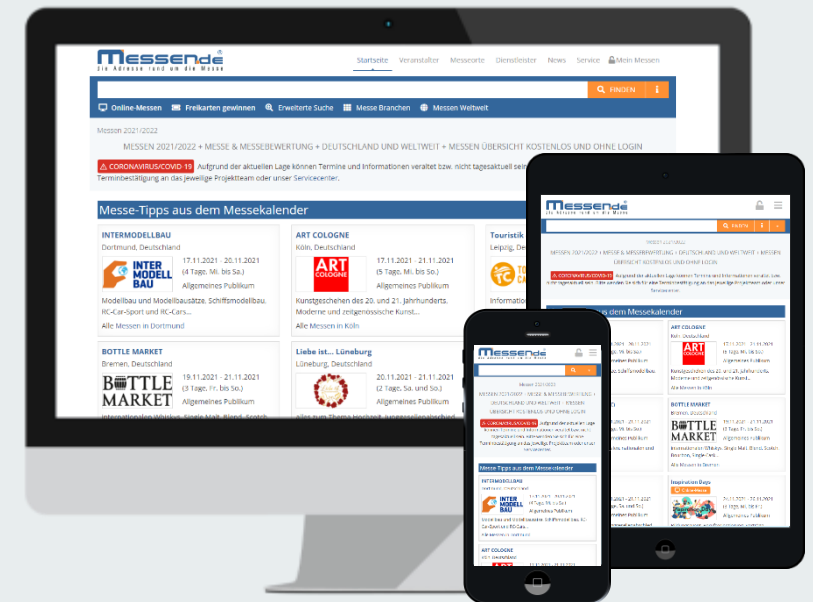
Messe.de
die Adresse rund um die Messe

Startseite Veranstalter Messeorte Dienstleister News Service Mein Messen

FINDEN

Online-Messen Freikarten gewinnen Erweiterte Suche Messe Branchen Messen Weltweit

Messen 2021/2022

MESSEN 2021/2022 + MESSE & MESSEBEWERTUNG + DEUTSCHLAND UND WELTWEIT + MESSEN ÜBERSICHT KOSTENLOS UND OHNE LOGIN

CORONAVIRUS/COVID-19 Aufgrund der aktuellen Lage können Termine und Informationen veraltet bzw. nicht tagesaktuell sein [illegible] Terminbestätigung an das jeweilige Projektteam oder unser Servicecenter.

Messe-Tipps aus dem Messekalender

INTERMODELLBAU
Dortmund, Deutschland
INTER MODELL BAU
17.11.2021 - 20.11.2021
(4 Tage, Mi. bis Sa.)
Allgemeines Publikum
Modellbau und Modellbausätze, Schiffsmodellbau, RC-Car-Sport und RC-Cars...
Alle Messen in Dortmund

ART COLOGNE
Köln, Deutschland
ART COLOGNE
17.11.2021 - 21.11.2021
(5 Tage, Mi. bis So.)
Allgemeines Publikum
Kunstgeschehen des 20. und 21. Jahrhunderts. Moderne und zeitgenössische Kunst...
Alle Messen in Köln

Touristik
Leipzig, De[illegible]
Information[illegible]

BOTTLE MARKET
Bremen, Deutschland
BOTTLE MARKET
19.11.2021 - 21.11.2021
(3 Tage, Fr. bis So.)
Allgemeines Publikum
Internationalen Whiskys, Single Malt, Blend, Scotch

Liebe ist… Lüneburg
Lüneburg, Deutschland
20.11.2021 - 21.11.2021
(2 Tage, Sa. und So.)
Allgemeines Publikum
Alles zum Thema Hochzeit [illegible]

Messe-Tipps aus dem Messekalender
ART COLOGNE
BOTTLE MARKET
Inspiration Days
INTERMODELLBAU